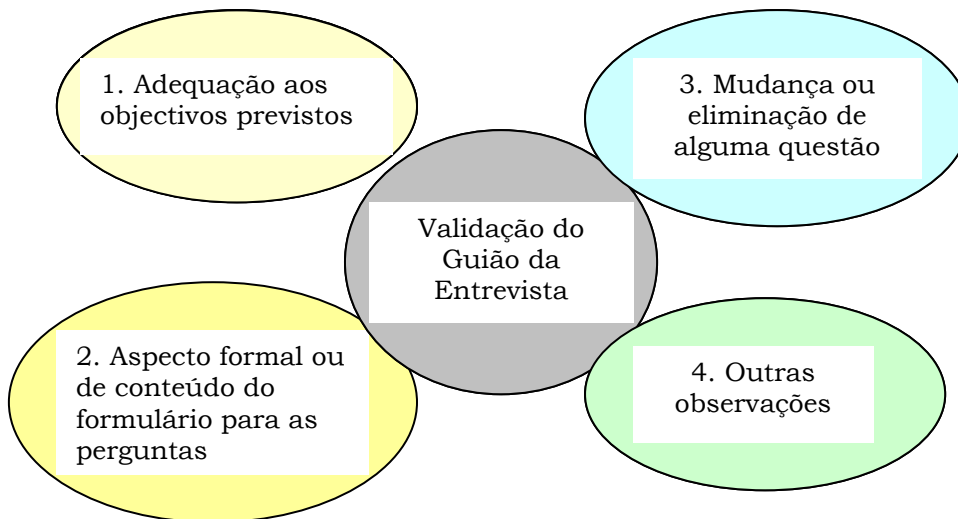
1. Adequação aos objectivos previstos

3. Mudança ou eliminação de alguma questão

Validação do Guião da Entrevista

2. Aspecto formal ou de conteúdo do formulário para as perguntas

4. Outras observações